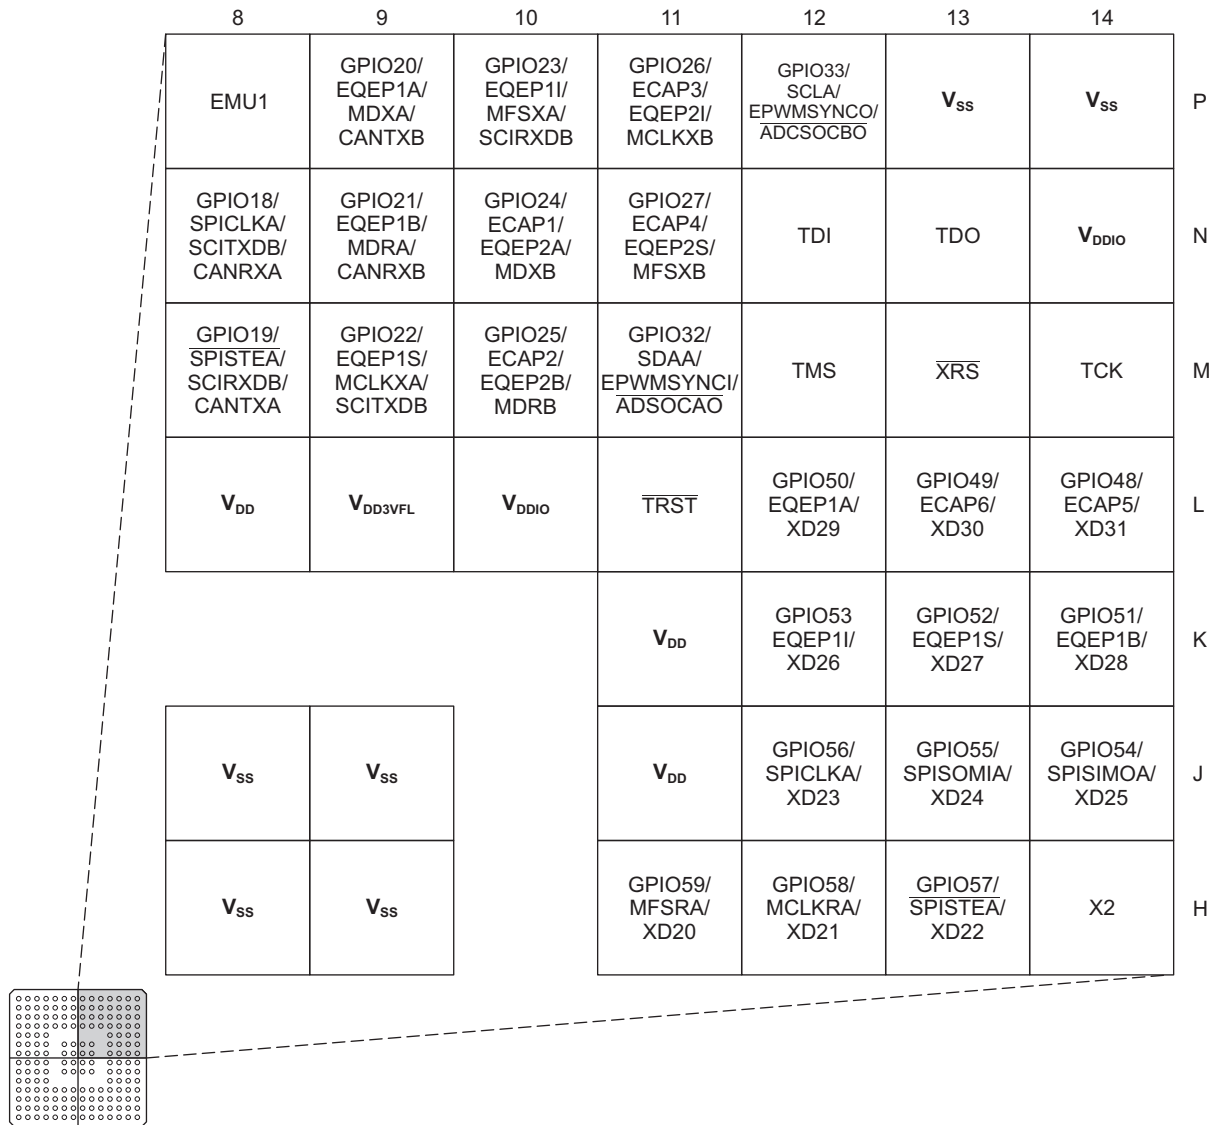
| | 8 | 9 | 10 | 11 | 12 | 13 | 14 | |
|---|---|---|---|---|---|---|---|---|
| | EMU1 | GPIO20/ EQEP1A/ MDXA/ CANTXB | GPIO23/ EQEP1I/ MFSXA/ SCIRXDB | GPIO26/ ECAP3/ EQEP2I/ MCLKXB | GPIO33/ SCLA/ EPWMSYNCO/ $\overline{ADCSOCBO}$ | $V_{SS}$ | $V_{SS}$ | P |
| | GPIO18/ SPICLKA/ SCITXDB/ CANRXA | GPIO21/ EQEP1B/ MDRA/ CANRXB | GPIO24/ ECAP1/ EQEP2A/ MDXB | GPIO27/ ECAP4/ EQEP2S/ MFSXB | TDI | TDO | $V_{DDIO}$ | N |
| | GPIO19/ $\overline{SPISTEA}$/ SCIRXDB/ CANTXA | GPIO22/ EQEP1S/ MCLKXA/ SCITXDB | GPIO25/ ECAP2/ EQEP2B/ MDRB | GPIO32/ SDAA/ EPWMSYNCI/ $\overline{ADSOCAO}$ | TMS | $\overline{XRS}$ | TCK | M |
| | $V_{DD}$ | $V_{DD3VFL}$ | $V_{DDIO}$ | $\overline{TRST}$ | GPIO50/ EQEP1A/ XD29 | GPIO49/ ECAP6/ XD30 | GPIO48/ ECAP5/ XD31 | L |
| | | | | $V_{DD}$ | GPIO53 EQEP1I/ XD26 | GPIO52/ EQEP1S/ XD27 | GPIO51/ EQEP1B/ XD28 | K |
| | $V_{SS}$ | $V_{SS}$ | | $V_{DD}$ | GPIO56/ SPICLKA/ XD23 | GPIO55/ SPISOMIA/ XD24 | GPIO54/ SPISIMOA/ XD25 | J |
| | $V_{SS}$ | $V_{SS}$ | | GPIO59/ MFSRA/ XD20 | GPIO58/ MCLKRA/ XD21 | GPIO57/ $\overline{SPISTEA}$/ XD22 | X2 | H |